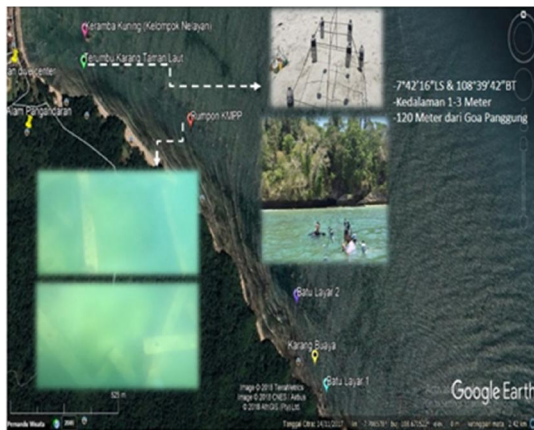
Keramba Kuning (Kelompok Nelayan)
Terumbu Karang Taman Laut
an dive center
Alam Pangandaran
Rumpon KMPP
-7°42'16"LS & 108°39'42"BT
-Kedalaman 1-3 Meter
-120 Meter dari Goa Panggung
Batu Layar 2
Karang Buaya
Batu Layar 1
Image © 2018 TerraMetrics
Image © 2018 CNES / Airbus
© 2018 AfriGIS (Pty) Ltd.
Google Earth
525 m
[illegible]